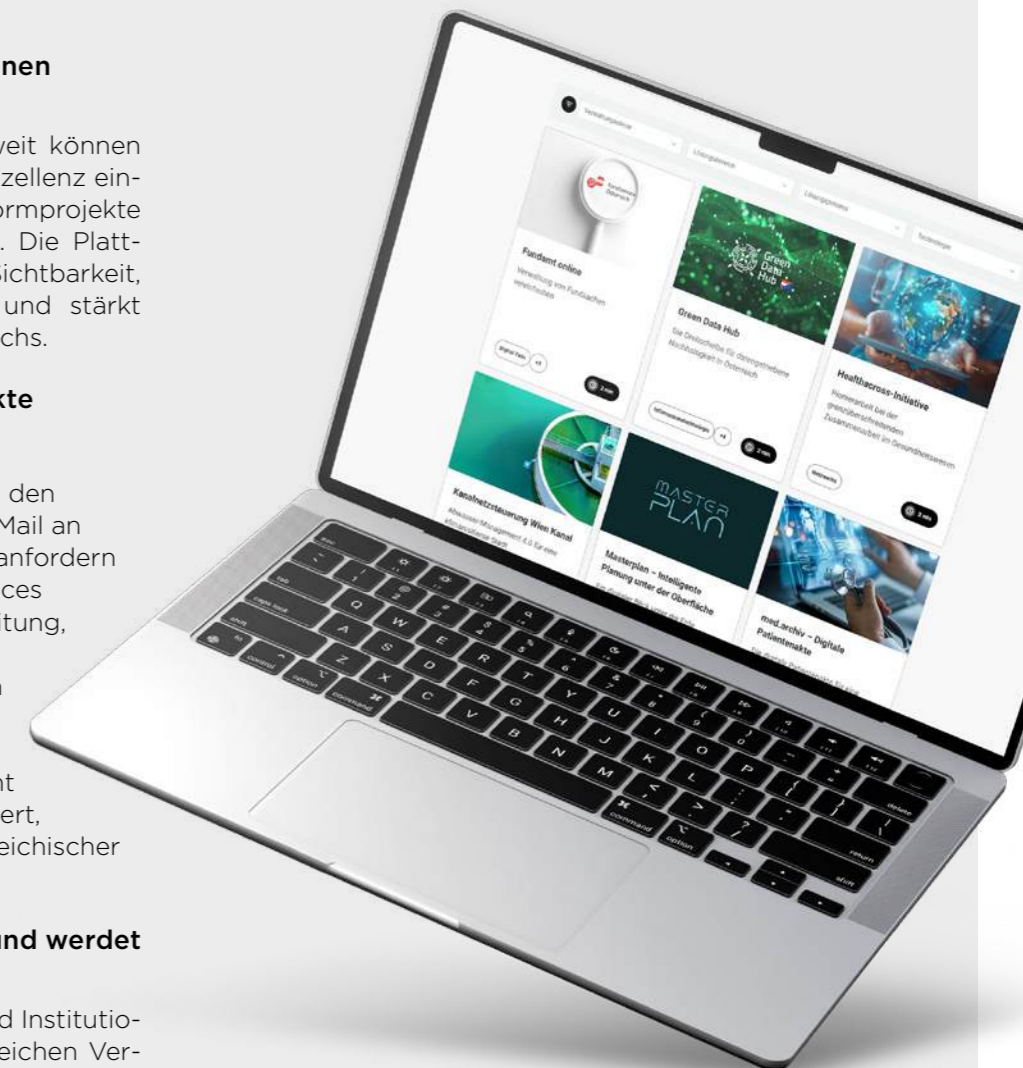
nen

weit können zellenz einormprojekte . Die Plattsichtbarkeit, und stärkt chs.

kte

den Mail an anfordern ces itung,

n

nt ert, eichischer

und werdet

d Institutioeichen Ver-

Verwaltungsebene

Lösungsbereich

Lösungsphase

Fundamt online

Verwaltung von Fundsachen vereinfachen

Digital Twin

+2

2 min

Green Data Hub

Green Data Hub

Die Drehscheibe für datengetriebene Nachhaltigkeit in Österreich

+4

2 min

Healthacross-Initiative

Musterprojekt bei der grenzüberschreitenden Zusammenarbeit im Gesundheitswesen

2 min

Kanalnetzsteuerung Wien Kanal

Abwasser-Management 4.0 für eine effizientere Stadt

MASTER PLAN

Masterplan – Intelligente Planung unter der Oberfläche

med.archiv – Digitale Patientenakte

esc

tab

caps lock

shift

fn

control

option

command

command

option

delete

return

shift

Q W E R T Z U I O P
A S D F G H J K L
Y X C V B N M